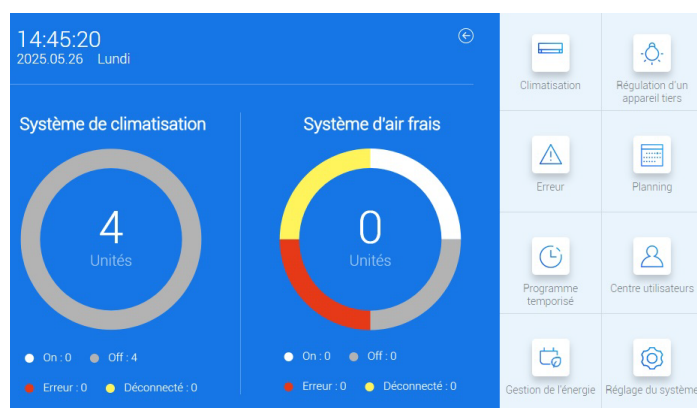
14:45:20
2025.05.26 Lundi

Système de climatisation

4
Unités

On : 0 Off : 4
Erreur : 0 Déconnecté : 0

Système d'air frais

0
Unités

On : 0 Off : 0
Erreur : 0 Déconnecté : 0

Climatisation

Régulation d'un appareil tiers

Erreur

Planning

Programme temporisé

Centre utilisateurs

Gestion de l'énergie

Réglage du système